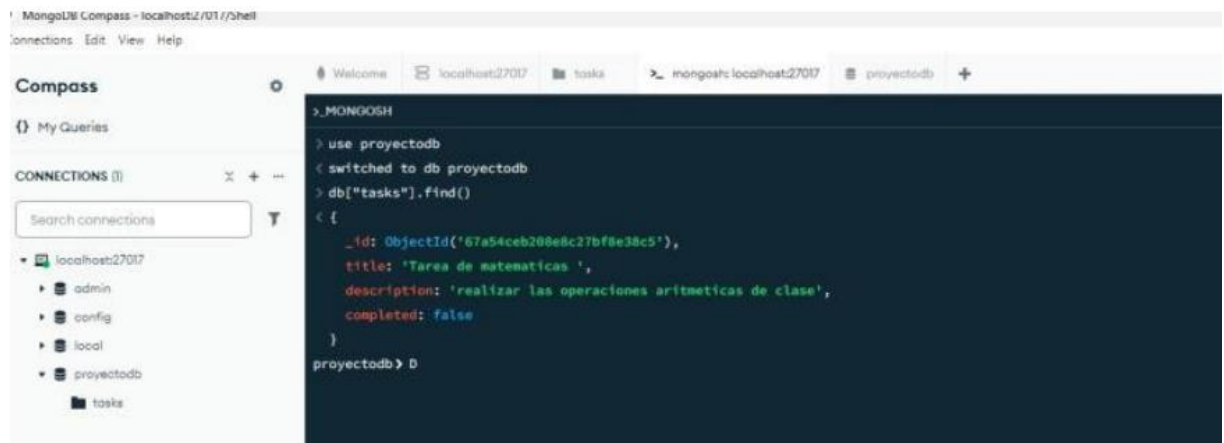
MongoDB Compass - localhost:27017/Shell
Connections Edit View Help

Compass

{} My Queries

CONNECTIONS (1)

Search connections

localhost:27017
admin
config
local
proyectodb
tasks

Welcome localhost:27017 tasks >_ mongosh: localhost:27017 proyectodb +

>_MONGOSH

> use proyectodb
< switched to db proyectodb
> db["tasks"].find()
< {
_id: ObjectId('67a54ceb208e8c27bf8e38c5'),
title: 'Tarea de matematicas ',
description: 'realizar las operaciones aritmeticas de clase',
completed: false
}
proyectodb > D